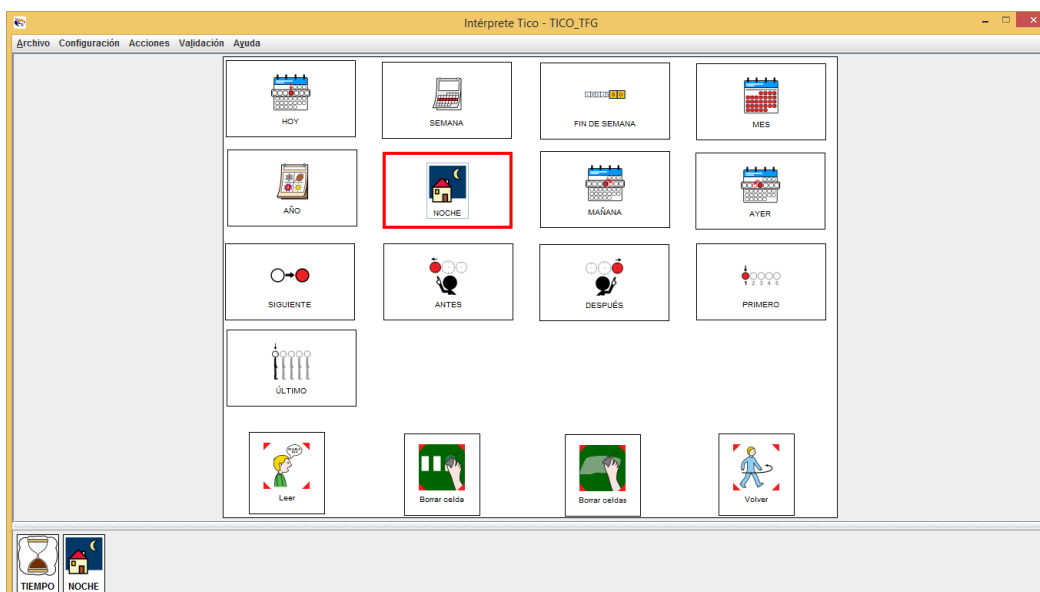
Intérprete Tico - TICO_TFG

Archivo Configuración Acciones Validación Ayuda

HOY

SEMANA

FIN DE SEMANA

MES

AÑO

NOCHE

MAÑANA

AYER

SIGUIENTE

ANTES

DESPUÉS

1 2 3 4 5

PRIMERO

ÚLTIMO

Leer

Borrar celda

Borrar celdas

Volver

TIEMPO

NOCHE